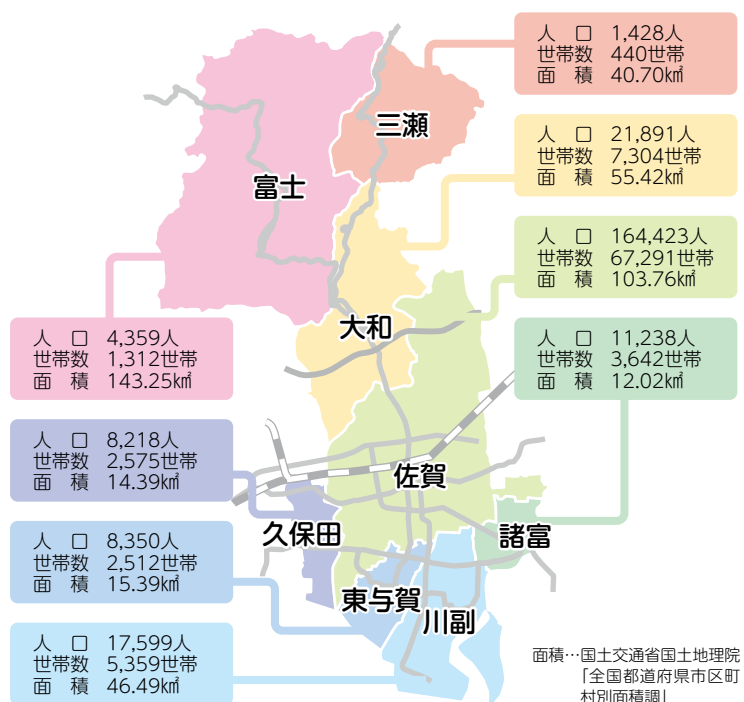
人　口　1,428人
世帯数　440世帯
面　積　40.70㎢

三瀬

人　口　21,891人
世帯数　7,304世帯
面　積　55.42㎢

富士

人　口　164,423人
世帯数　67,291世帯
面　積　103.76㎢

大和

人　口　4,359人
世帯数　1,312世帯
面　積　143.25㎢

人　口　11,238人
世帯数　3,642世帯
面　積　12.02㎢

人　口　8,218人
世帯数　2,575世帯
面　積　14.39㎢

佐賀

久保田

諸富

人　口　8,350人
世帯数　2,512世帯
面　積　15.39㎢

東与賀

川副

人　口　17,599人
世帯数　5,359世帯
面　積　46.49㎢

面積…国土交通省国土地理院「全国都道府県市区町村別面積調」